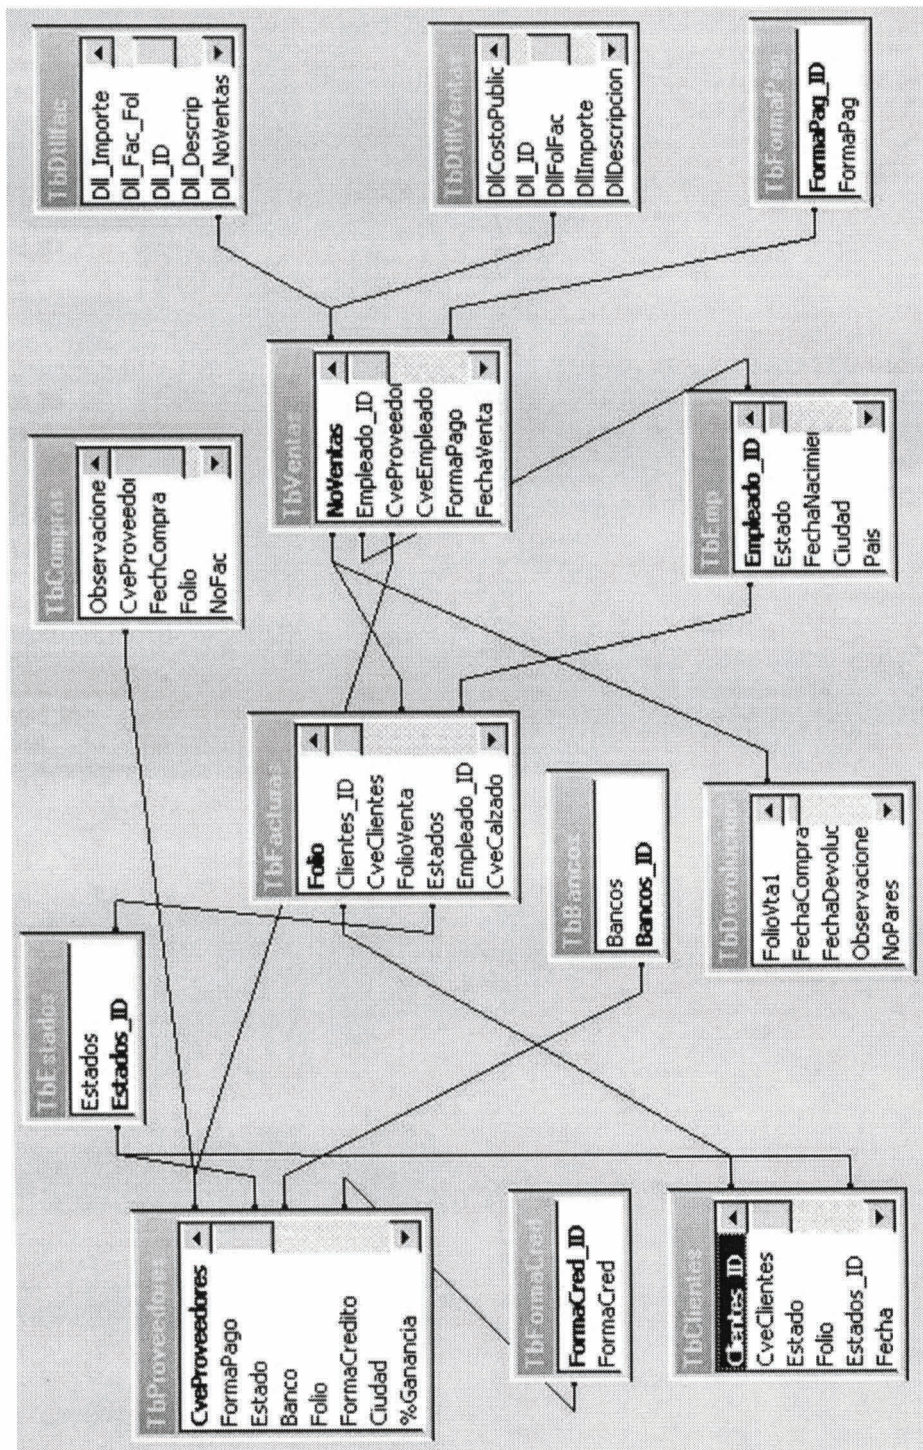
TbDtllFac
Dll_Importe
Dll_Fac_Fol
Dll_ID
Dll_Descrip
Dll_NoVentas

TbDtllVentas
DllCostoPublic
Dll_ID
DllFolFac
DllImporte
DllDescripcion

TbFormaPag
FormaPag_ID
FormaPag

TbCompras
Observacione
CveProveedor
FechCompra
Folio
NoFac

TbVentas
NoVentas
Empleado_ID
CveProveedor
CveEmpleado
FormaPago
FechaVenta

TbEmp
Empleado_ID
Estado
FechaNacimien
Ciudad
Pais

TbEstados
Estados
Estados_ID

TbFacturas
Folio
Clientes_ID
CveClientes
FolioVenta
Estados
Empleado_ID
CveCalzado

TbBancos
Bancos
Bancos_ID

TbDevolucion
FolioVta1
FechaCompra
FechaDevoluc
Observacione
NoPares

TbProveedores
CveProveedores
FormaPago
Estado
Banco
Folio
FormaCredito
Ciudad
%Ganancia

TbFormaCred
FormaCred_ID
FormaCred

TbClientes
Clientes_ID
CveClientes
Estado
Folio
Estados_ID
Fecha